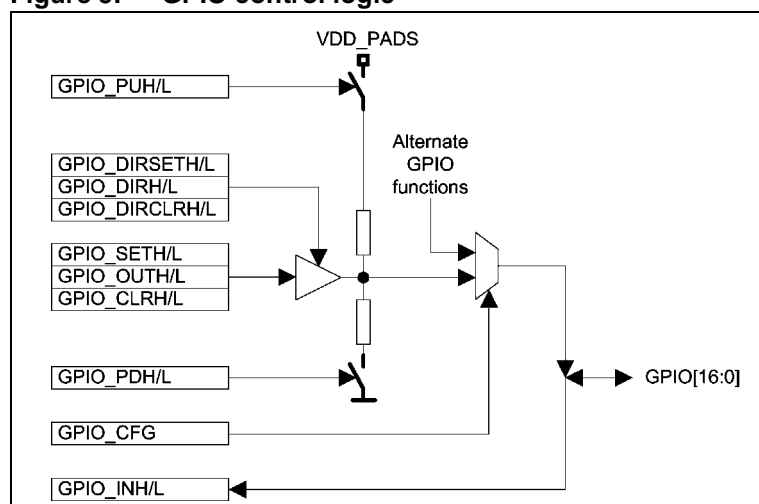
Figure 5. GPIO control logic

VDD_PADS

GPIO_PUH/L

Alternate GPIO functions

GPIO_DIRSETH/L
GPIO_DIRH/L
GPIO_DIRCLRH/L

GPIO_SETH/L
GPIO_OUTH/L
GPIO_CLRH/L

GPIO_PDH/L

GPIO[16:0]

GPIO_CFG

GPIO_INH/L